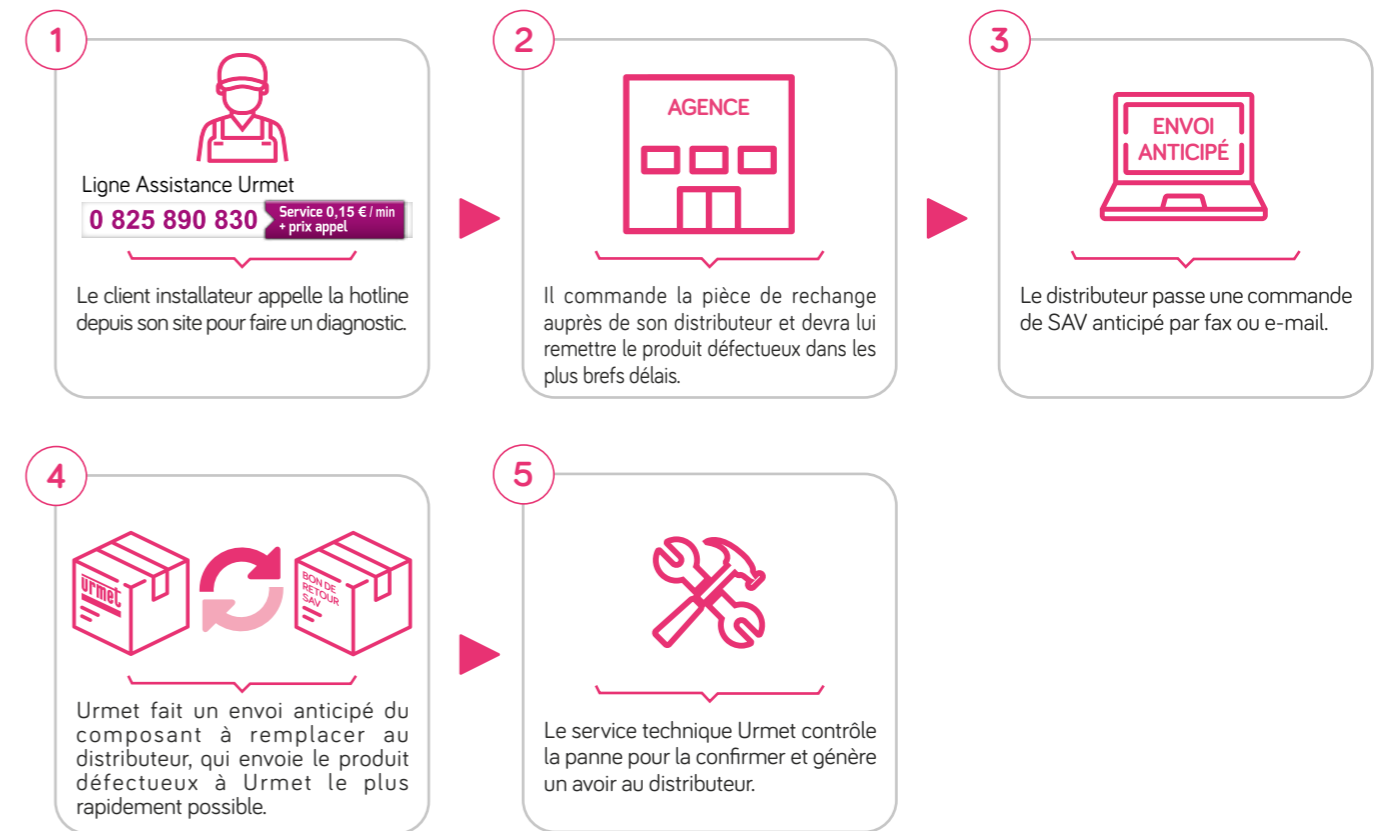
1

Ligne Assistance Urmet

0 825 890 830 Service 0,15 € / min + prix appel

Le client installateur appelle la hotline depuis son site pour faire un diagnostic.

2

AGENCE

Il commande la pièce de rechange auprès de son distributeur et devra lui remettre le produit défectueux dans les plus brefs délais.

3

ENVOI ANTICIPÉ

Le distributeur passe une commande de SAV anticipé par fax ou e-mail.

4

Urmet

BON DE RETOUR SAV

Urmet fait un envoi anticipé du composant à remplacer au distributeur, qui envoie le produit défectueux à Urmet le plus rapidement possible.

5

Le service technique Urmet contrôle la panne pour la confirmer et génère un avoir au distributeur.